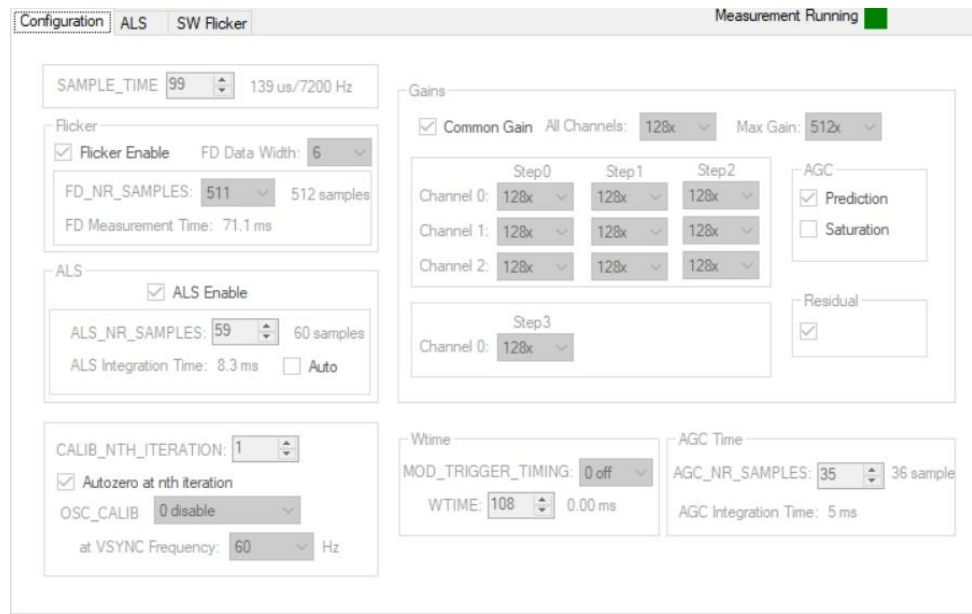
Configuration ALS SW Flicker

Measurement Running

SAMPLE_TIME 99 139 us/7200 Hz

Flicker
Flicker Enable FD Data Width: 6
FD_NR_SAMPLES: 511 512 samples
FD Measurement Time: 71.1 ms

ALS
ALS Enable
ALS_NR_SAMPLES: 59 60 samples
ALS Integration Time: 8.3 ms Auto

CALIB_NTH_ITERATION: 1
Autozero at nth iteration
OSC_CALIB 0 disable
at VSYNC Frequency: 60 Hz

Gains
Common Gain All Channels: 128x Max Gain: 512x

| | Step0 | Step1 | Step2 |
|---|---|---|---|
| Channel 0: | 128x | 128x | 128x |
| Channel 1: | 128x | 128x | 128x |
| Channel 2: | 128x | 128x | 128x |

AGC
Prediction
Saturation

Step3
Channel 0: 128x

Residual

Wtime
MOD_TRIGGER_TIMING: 0 off
WTIME: 108 0.00 ms

AGC Time
AGC_NR_SAMPLES: 35 36 sample
AGC Integration Time: 5 ms